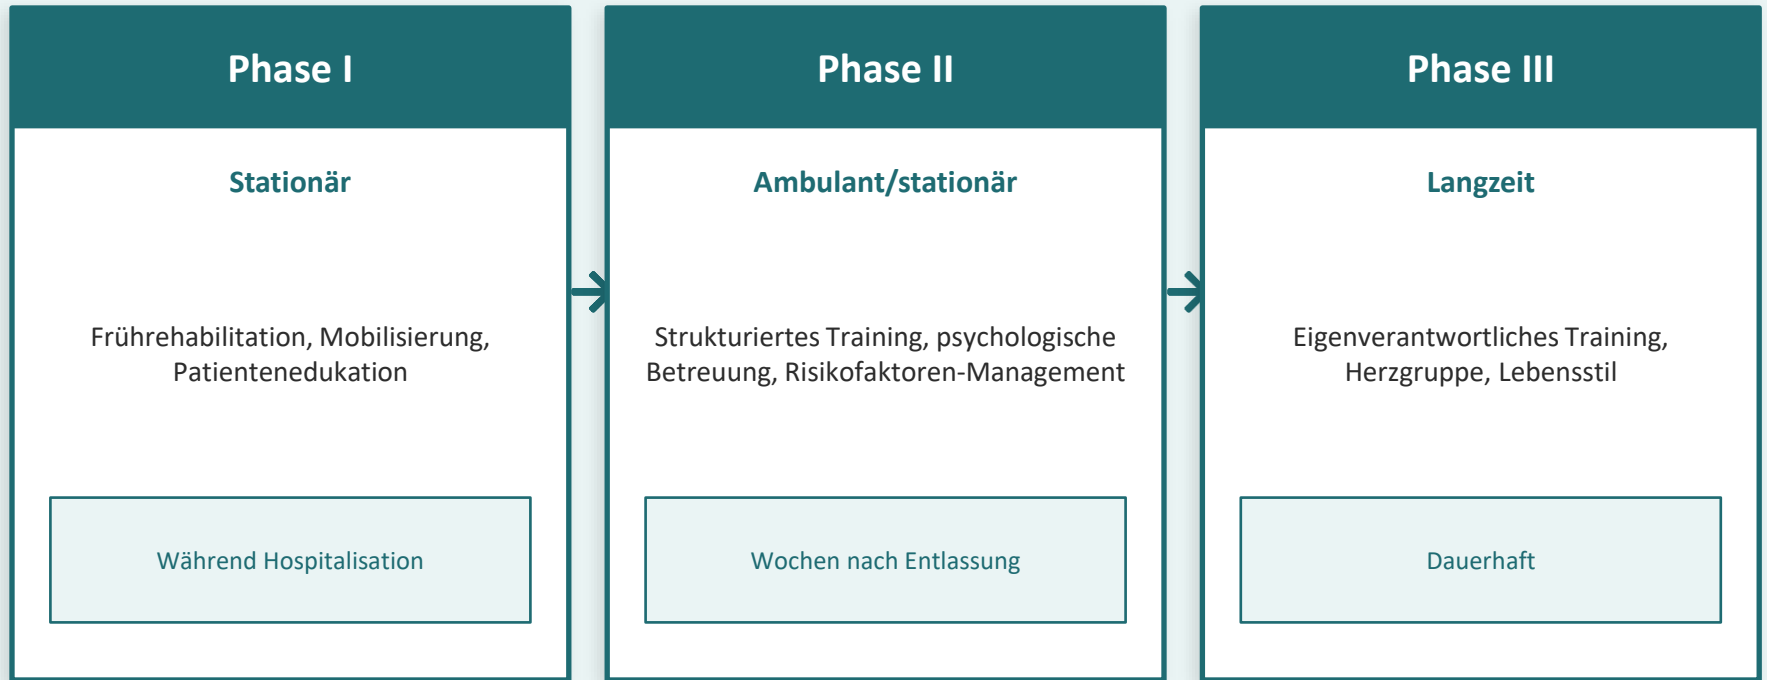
Phase I

Stationär

Frührehabilitation, Mobilisierung, Patientenedukation

Während Hospitalisation

Phase II

Ambulant/stationär

Strukturiertes Training, psychologische Betreuung, Risikofaktoren-Management

Wochen nach Entlassung

Phase III

Langzeit

Eigenverantwortliches Training, Herzgruppe, Lebensstil

Dauerhaft